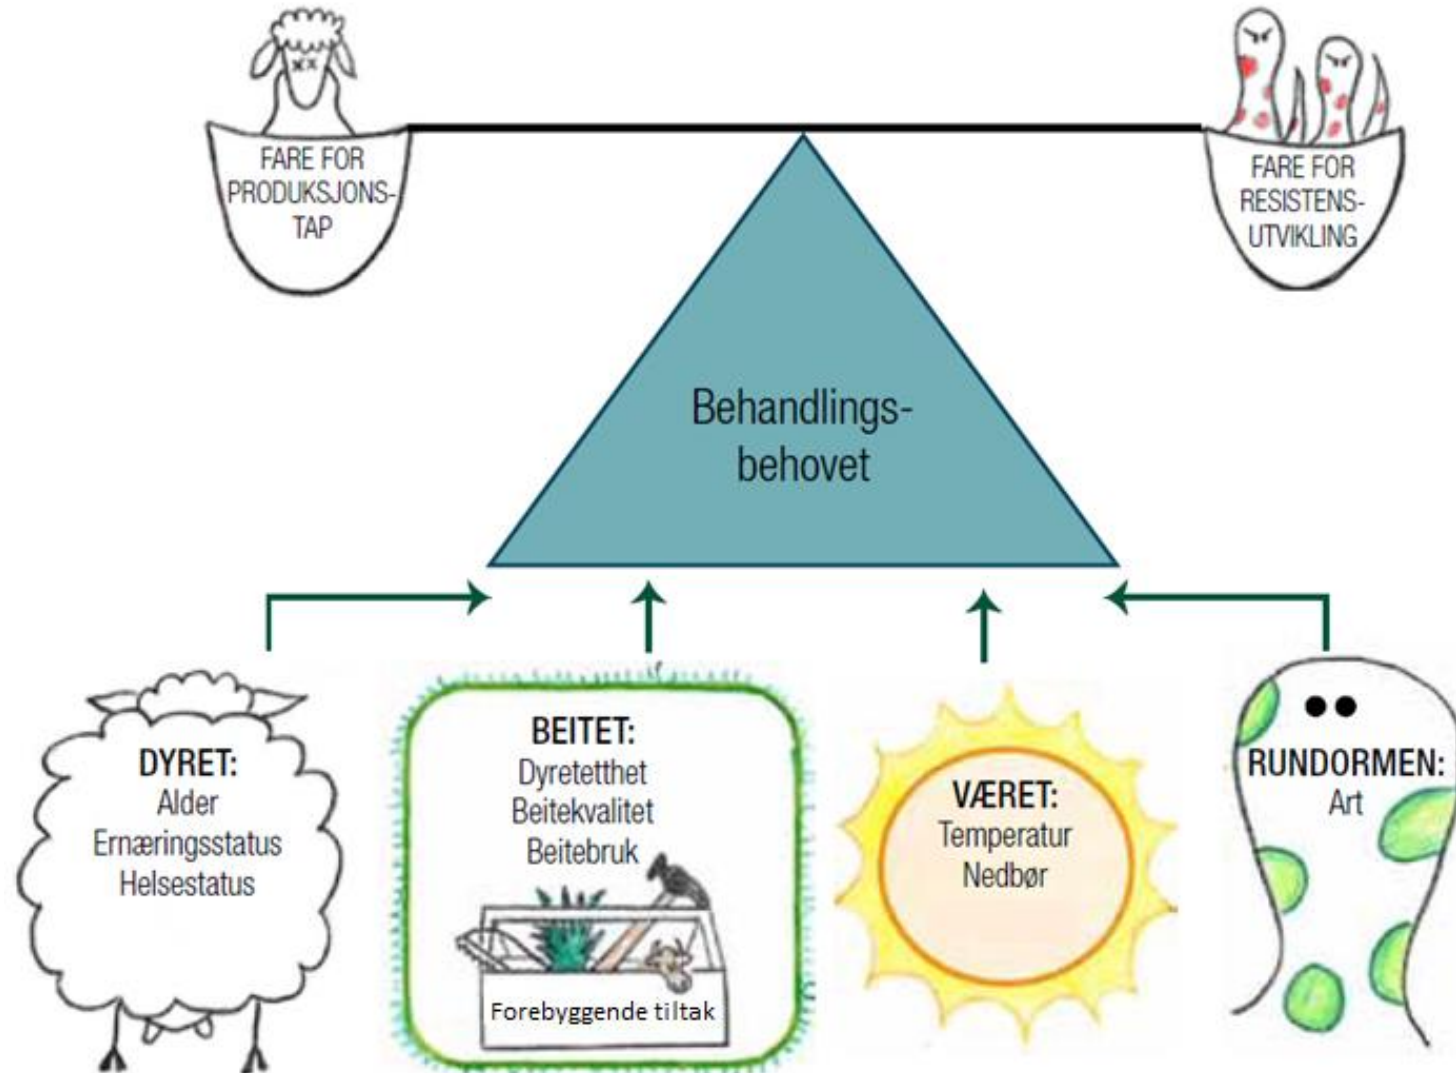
FARE FOR PRODUKSJONS-TAP

FARE FOR RESISTENS-UTVIKLING

Behandlings-behovet

DYRET:
Alder
Ernæringsstatus
Helsestatus

BEITET:
Dyretetthet
Beitekvalitet
Beitebruk

Forebyggende tiltak

VÆRET:
Temperatur
Nedbør

RUNDORMEN:
Art